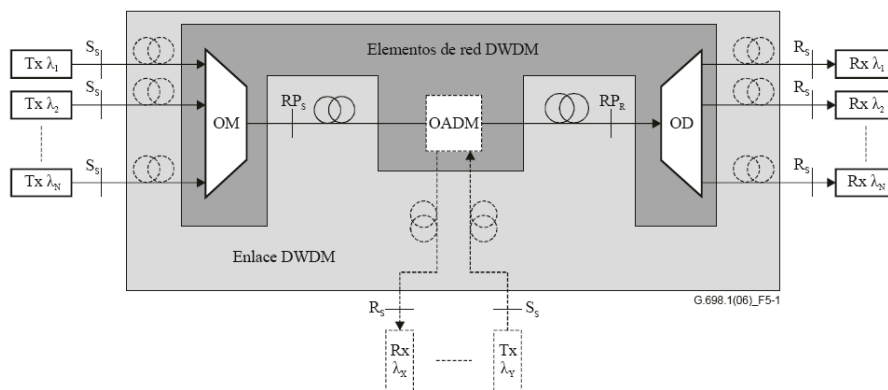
Elementos de red DWDM

Tx $\lambda_1$

Tx $\lambda_2$

Tx $\lambda_N$

$S_S$

$S_S$

$S_S$

OM

$RP_S$

OADM

$RP_R$

OD

$R_S$

$R_S$

$R_S$

Rx $\lambda_1$

Rx $\lambda_2$

Rx $\lambda_N$

Enlace DWDM

G.698.1(06)_F5-1

$R_S$

$S_S$

Rx $\lambda_X$

Tx $\lambda_Y$